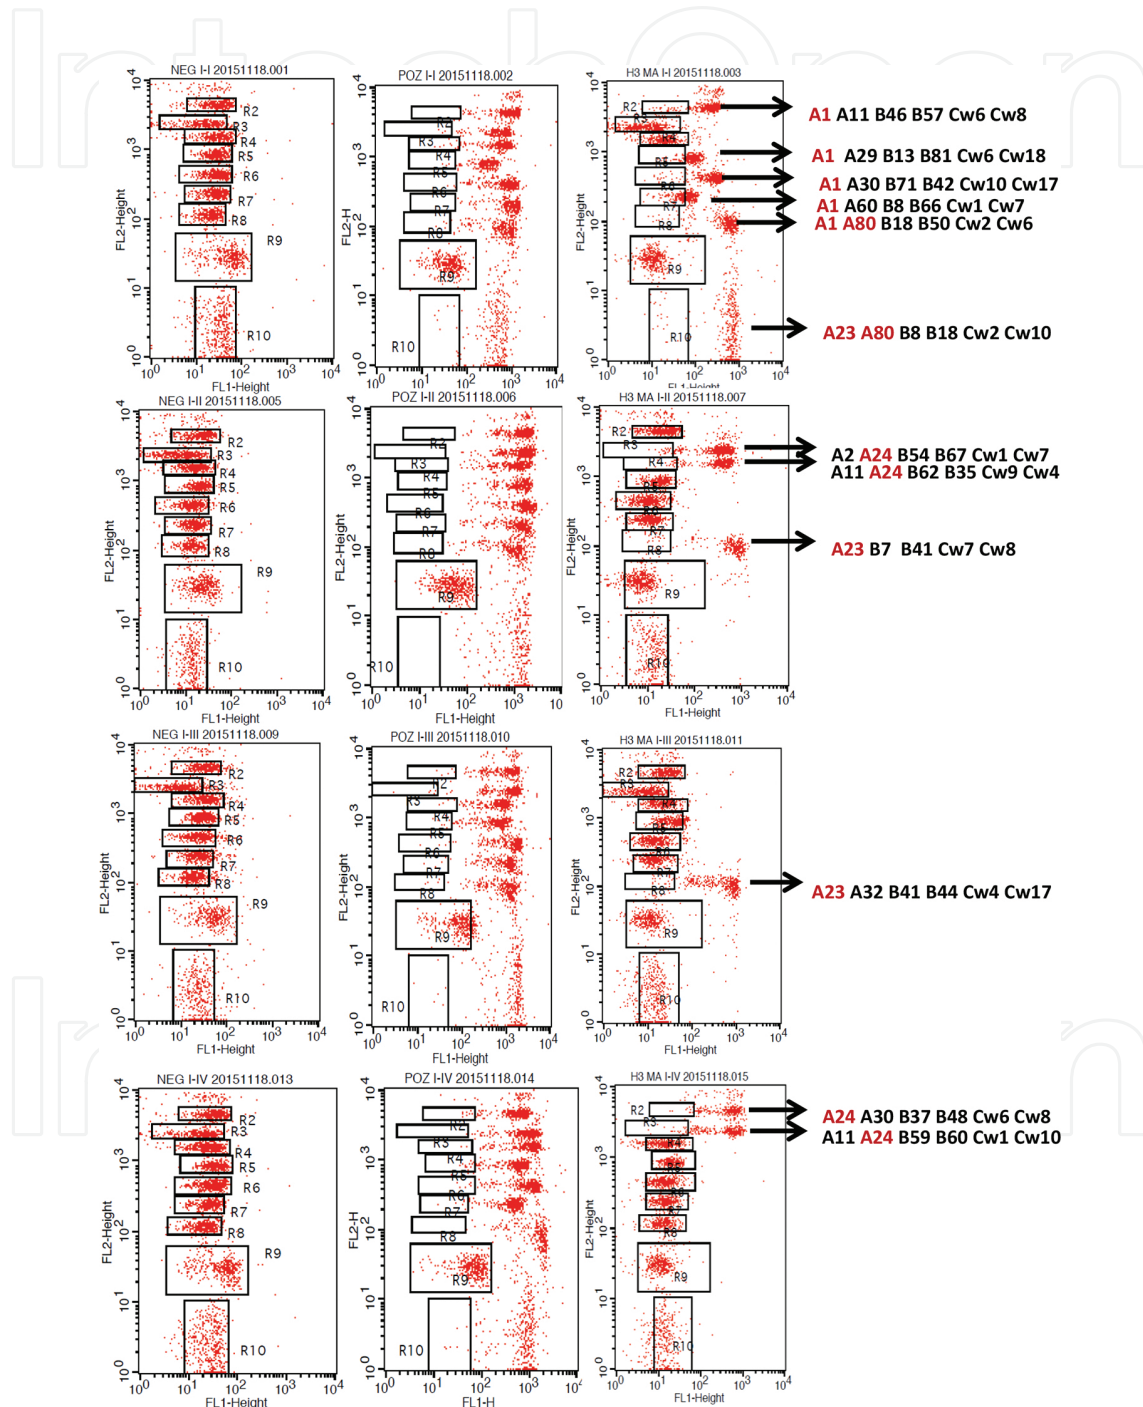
NEG I-I 20151118.001
R2
R3
R4
R5
R6
R7
R8
R9
R10
FL2-Height
$10^0$ $10^1$ $10^2$ $10^3$ $10^4$
FL1-Height

POZ I-I 20151118.002
R2
R3
R4
R5
R6
R7
R8
R9
R10
FL2-H
$10^0$ $10^1$ $10^2$ $10^3$ $10^4$

H3 MA I-I 20151118.003
R2
R3
R4
R5
R6
R7
R8
R9
R10
FL2-Height
$10^0$ $10^1$ $10^2$ $10^3$ $10^4$
FL1-Height

A1 A11 B46 B57 Cw6 Cw8
A1 A29 B13 B81 Cw6 Cw18
A1 A30 B71 B42 Cw10 Cw17
A1 A60 B8 B66 Cw1 Cw7
A1 A80 B18 B50 Cw2 Cw6
A23 A80 B8 B18 Cw2 Cw10

NEG I-II 20151118.005
R2
R3
R4
R5
R6
R7
R8
R9
R10
FL2-Height
$10^0$ $10^1$ $10^2$ $10^3$ $10^4$
FL1-Height

POZ I-II 20151118.006
R2
R3
R4
R5
R6
R7
R8
R9
R10
FL2-Height
$10^0$ $10^1$ $10^2$ $10^3$ 10
FL1-Height

H3 MA I-II 20151118.007
R2
R3
R4
R5
R6
R7
R8
R9
R10
FL2-Height
$10^0$ $10^1$ $10^2$ $10^3$ $10^4$
FL1-Height

A2 A24 B54 B67 Cw1 Cw7
A11 A24 B62 B35 Cw9 Cw4
A23 B7 B41 Cw7 Cw8

NEG I-III 20151118.009
R2
R3
R4
R5
R6
R7
R8
R9
R10
FL2-Height
$10^0$ $10^1$ $10^2$ $10^3$ $10^4$
FL1-Height

POZ I-III 20151118.010
R2
R3
R4
R5
R6
R7
R8
R9
R10
FL2-Height
$10^0$ $10^1$ $10^2$ $10^3$ $10^4$
FL1-Height

H3 MA I-III 20151118.011
R2
R3
R4
R5
R6
R7
R8
R9
R10
FL2-Height
$10^0$ $10^1$ $10^2$ $10^3$ $10^4$
FL1-Height

A23 A32 B41 B44 Cw4 Cw17

NEG I-IV 20151118.013
R2
R3
R4
R5
R6
R7
R8
R9
R10
FL2-Height
$10^0$ $10^1$ $10^2$ $10^3$ $10^4$
FL1-Height

POZ I-IV 20151118.014
R2
R3
R4
R5
R6
R7
R8
R9
R10
FL2-H
$10^0$ $10^1$ $10^2$ $10^3$ $10^4$
FL1-H

H3 MA I-IV 20151118.015
R2
R3
R4
R5
R6
R7
R8
R9
R10
FL2-Height
$10^0$ $10^1$ $10^2$ $10^3$ $10^4$
FL1-Height

A24 A30 B37 B48 Cw6 Cw8
A11 A24 B59 B60 Cw1 Cw10